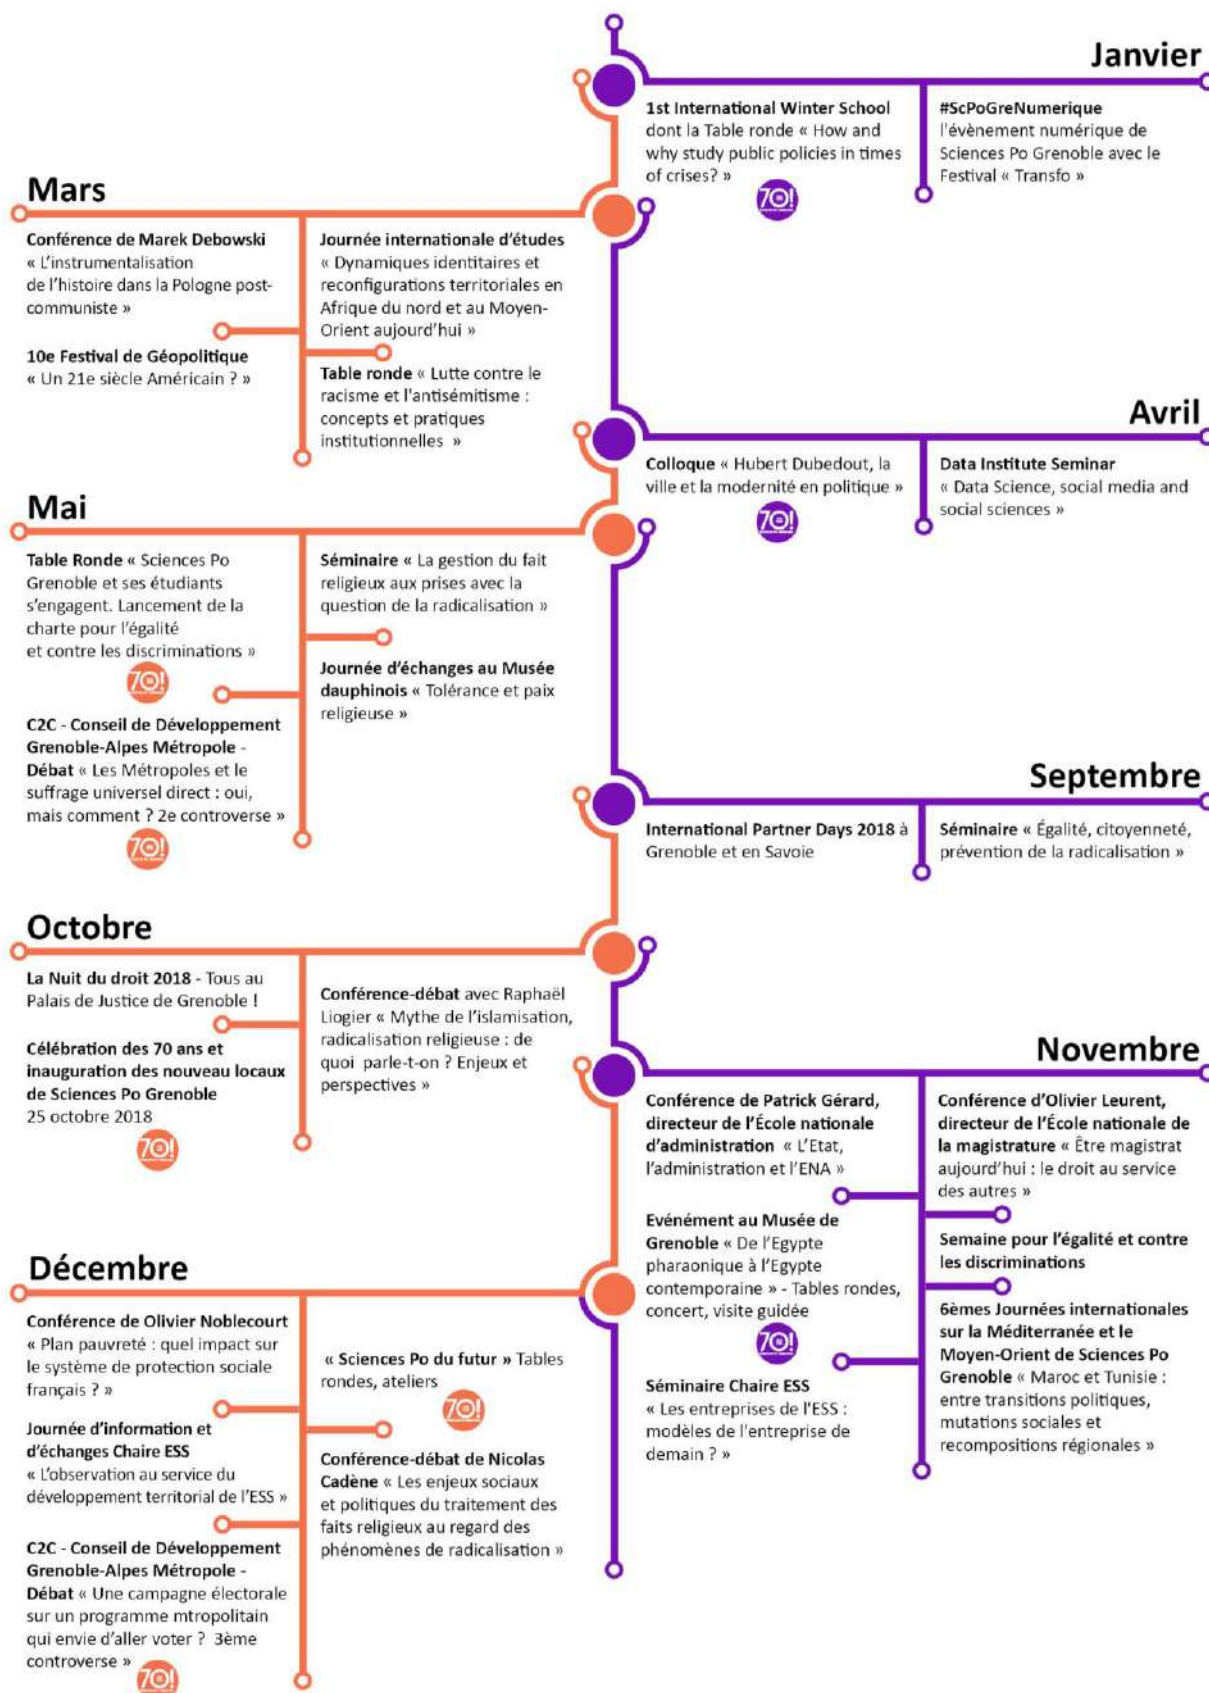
Janvier

1st International Winter School dont la Table ronde « How and why study public policies in times of crises? »

70!

#ScPoGreNumerique l'évènement numérique de Sciences Po Grenoble avec le Festival « Transfo »

Mars

Conférence de Marek Debowski « L'instrumentalisation de l'histoire dans la Pologne post-communiste »

10e Festival de Géopolitique « Un 21e siècle Américain ? »

Journée internationale d'études « Dynamiques identitaires et reconfigurations territoriales en Afrique du nord et au Moyen-Orient aujourd'hui »

Table ronde « Lutte contre le racisme et l'antisémitisme : concepts et pratiques institutionnelles »

Avril

Colloque « Hubert Dubedout, la ville et la modernité en politique »

70!

Data Institute Seminar « Data Science, social media and social sciences »

Mai

Table Ronde « Sciences Po Grenoble et ses étudiants s'engagent. Lancement de la charte pour l'égalité et contre les discriminations »

70!

C2C - Conseil de Développement Grenoble-Alpes Métropole - Débat « Les Métropoles et le suffrage universel direct : oui, mais comment ? 2e controverse »

70!

Séminaire « La gestion du fait religieux aux prises avec la question de la radicalisation »

Journée d'échanges au Musée dauphinois « Tolérance et paix religieuse »

Septembre

International Partner Days 2018 à Grenoble et en Savoie

Séminaire « Égalité, citoyenneté, prévention de la radicalisation »

Octobre

La Nuit du droit 2018 - Tous au Palais de Justice de Grenoble !

Célébration des 70 ans et inauguration des nouveau locaux de Sciences Po Grenoble 25 octobre 2018

70!

Conférence-débat avec Raphaël Liogier « Mythe de l'islamisation, radicalisation religieuse : de quoi parle-t-on ? Enjeux et perspectives »

Novembre

Conférence de Patrick Gérard, directeur de l'École nationale d'administration « L'Etat, l'administration et l'ENA »

Evénément au Musée de Grenoble « De l'Egypte pharaonique à l'Egypte contemporaine » - Tables rondes, concert, visite guidée

70!

Séminaire Chaire ESS « Les entreprises de l'ESS : modèles de l'entreprise de demain ? »

Conférence d'Olivier Leurent, directeur de l'École nationale de la magistrature « Être magistrat aujourd'hui : le droit au service des autres »

Semaine pour l'égalité et contre les discriminations

6èmes Journées internationales sur la Méditerranée et le Moyen-Orient de Sciences Po Grenoble « Maroc et Tunisie : entre transitions politiques, mutations sociales et recompositions régionales »

Décembre

Conférence de Olivier Noblecourt « Plan pauvreté : quel impact sur le système de protection sociale français ? »

Journée d'information et d'échanges Chaire ESS « L'observation au service du développement territorial de l'ESS »

C2C - Conseil de Développement Grenoble-Alpes Métropole - Débat « Une campagne électorale sur un programme mtropolitain qui envie d'aller voter ? 3ème controverse »

70!

« Sciences Po du futur » Tables rondes, ateliers

70!

Conférence-débat de Nicolas Cadène « Les enjeux sociaux et politiques du traitement des faits religieux au regard des phénomènes de radicalisation »